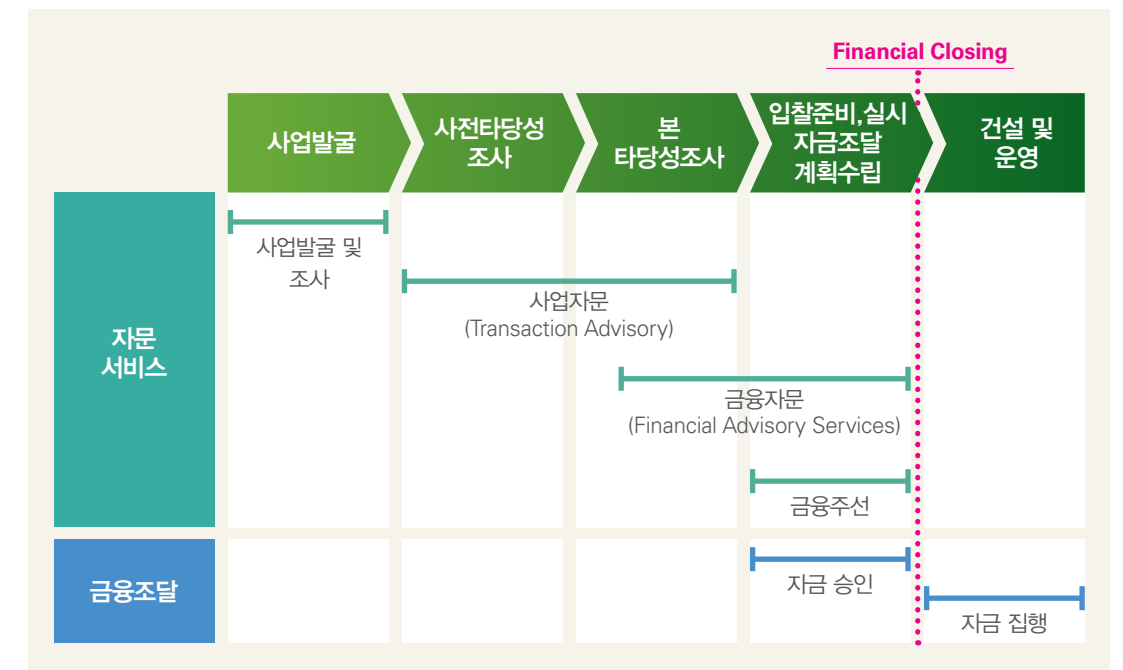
Financial Closing

사업발굴

사전타당성 조사

본 타당성조사

입찰준비,실시 자금조달 계획수립

건설 및 운영

자문 서비스

사업발굴 및 조사

사업자문 (Transaction Advisory)

금융자문 (Financial Advisory Services)

금융주선

금융조달

자금 승인

자금 집행